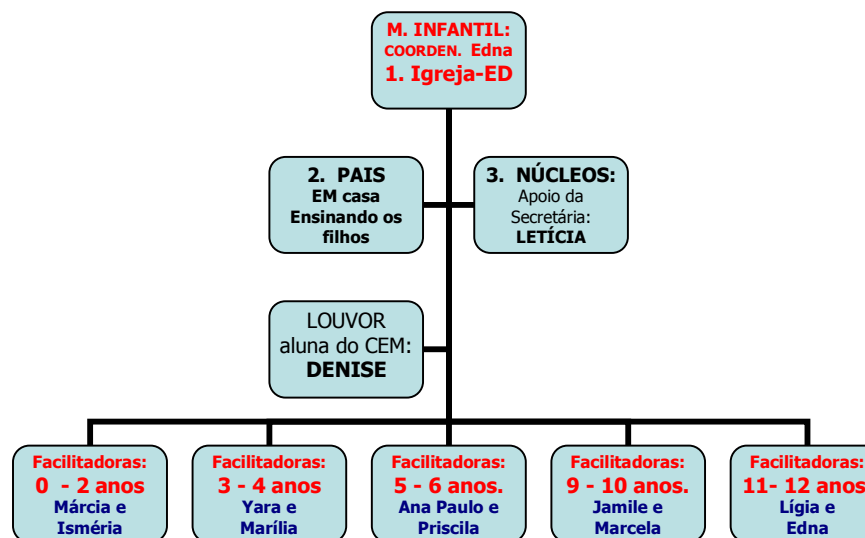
M. INFANTIL:
COORDEN. Edna
1. Igreja-ED

2. PAIS
EM casa
Ensinando os filhos

3. NÚCLEOS:
Apoio da Secretária:
LETÍCIA

LOUVOR
aluna do CEM:
DENISE

Facilitadoras:
0 - 2 anos
Márcia e Isméria

Facilitadoras:
3 - 4 anos
Yara e Marília

Facilitadoras:
5 - 6 anos.
Ana Paulo e Priscila

Facilitadoras:
9 - 10 anos.
Jamile e Marcela

Facilitadoras:
11- 12 anos
Lígia e Edna